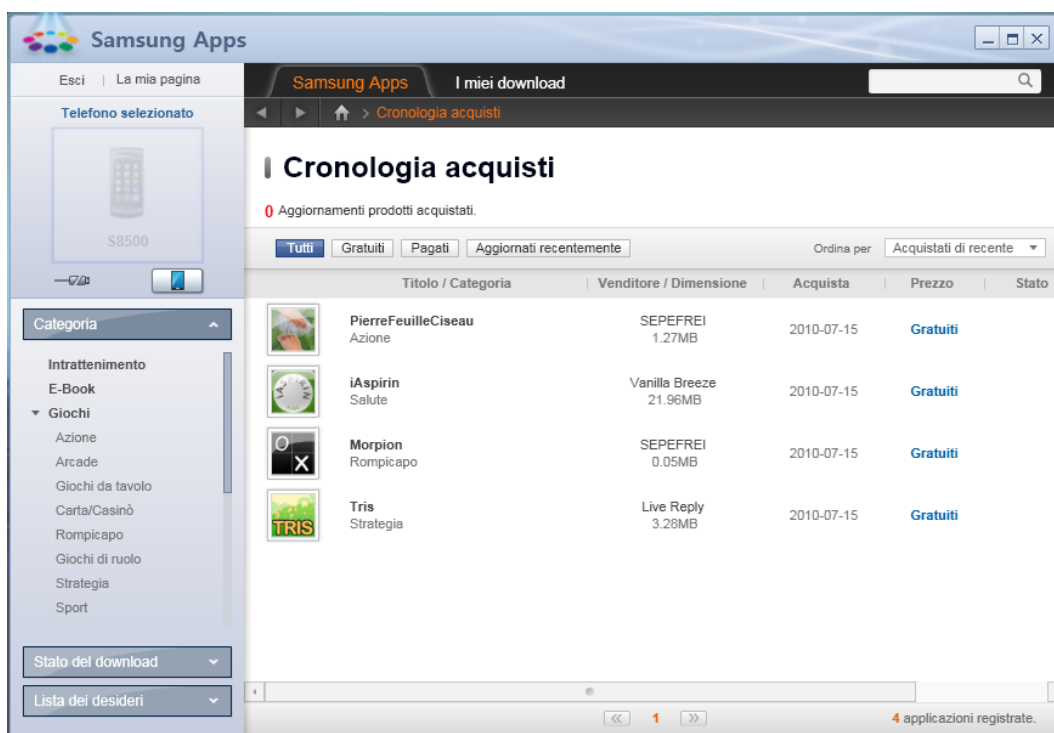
Samsung Apps

Esci | La mia pagina

Telefono selezionato

S8500

Categoria

Intrattenimento
E-Book
Giochi
Azione
Arcade
Giochi da tavolo
Carta/Casinò
Rompicapo
Giochi di ruolo
Strategia
Sport

Stato del download

Lista dei desideri

Samsung Apps | I miei download

> Cronologia acquisti

Cronologia acquisti

0 Aggiornamenti prodotti acquistati.

Tutti | Gratuiti | Pagati | Aggiornati recentemente

Ordina per | Acquistati di recente

| Titolo / Categoria | Venditore / Dimensione | Acquista | Prezzo | Stato |
|---|---|---|---|---|
| PierreFeuilleCiseau Azione | SEPEFREI 1.27MB | 2010-07-15 | Gratuiti | |
| iAspirin Salute | Vanilla Breeze 21.96MB | 2010-07-15 | Gratuiti | |
| Morpion Rompicapo | SEPEFREI 0.05MB | 2010-07-15 | Gratuiti | |
| Tris Strategia | Live Reply 3.28MB | 2010-07-15 | Gratuiti | |

TRIS

1

4 applicazioni registrate.